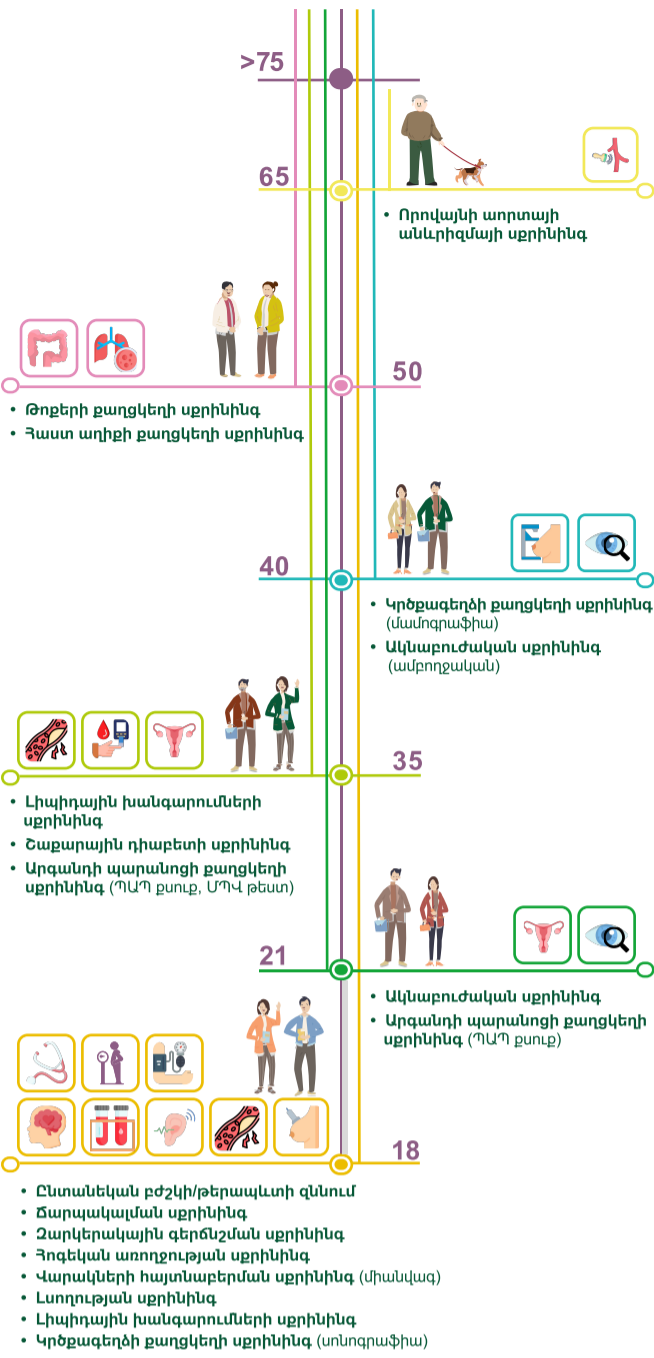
>75

65

• Որովայնի աորտայի անևրիզմայի սքրինինգ

50

• Թոքերի քաղցկեղի սքրինինգ
• Հաստ աղիքի քաղցկեղի սքրինինգ

40

• Կրծքագեղձի քաղցկեղի սքրինինգ (մամոգրաֆիա)
• Ակնաբուժական սքրինինգ (ամբողջական)

35

• Լիպիդային խանգարումների սքրինինգ
• Շաքարային դիաբետի սքրինինգ
• Արգանդի պարանոցի քաղցկեղի սքրինինգ (ՊԱՊ քսուք, ՄՊՎ թեստ)

21

• Ակնաբուժական սքրինինգ
• Արգանդի պարանոցի քաղցկեղի սքրինինգ (ՊԱՊ քսուք)

18

• Ընտանեկան բժշկի/թերապևտի զննում
• Ճարպակալման սքրինինգ
• Զարկերակային գերճնշման սքրինինգ
• Հոգեկան առողջության սքրինինգ
• Վարակների հայտնաբերման սքրինինգ (միանվագ)
• Լսողության սքրինինգ
• Լիպիդային խանգարումների սքրինինգ
• Կրծքագեղձի քաղցկեղի սքրինինգ (սոնոգրաֆիա)